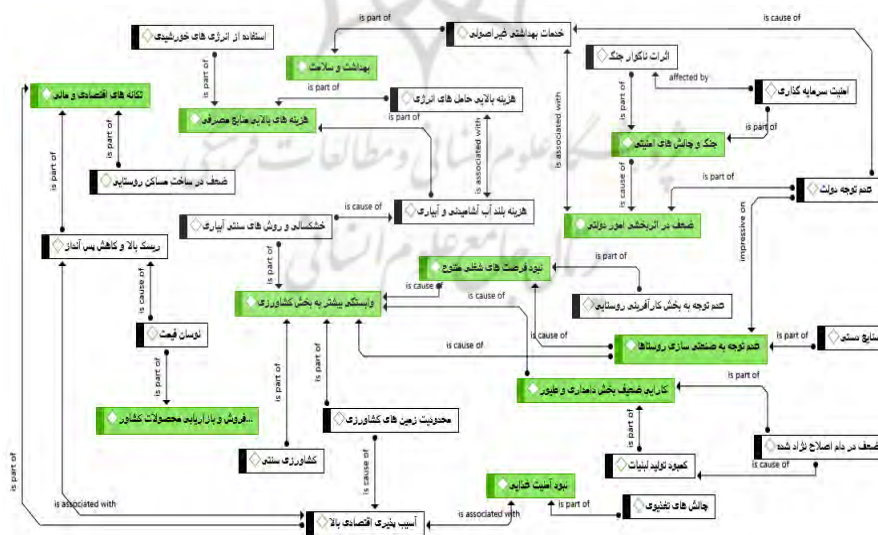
استفاده از انرژی های خورشیدی
is part of
خدمات بهداشتی غیراصولی
is cause of
اثرات ناگوار جنگ
بهداشت و سلامت
affected by
امنیت سرمایه گذاری
is part of
تکانه های اقتصادی و مالی
هزینه بالای حامل های انرژی
is part of
هزینه های بالای منابع مصرفی
is associated with
is associated with
is part of
جنگ و چالش های امنیتی
is part of
ضعف در ساخت مساکن روستایی
is part of
is cause of
عدم توجه دولت
هزینه بلند آب آشامیدنی و آبیاری
is cause of
خشکسالی و روش های سنتی آبیاری
ضعف در اثربخشی امور دولتی
impressive on
ریسک بالا و کاهش پس انداز
is part of
is part of
نبود فرصت های شغلی متنوع
is cause of
is cause of
وابستگی بیشتر به بخش کشاورزی
is cause of
عدم توجه به بخش کارآفرینی روستایی
نوسان قیمت
is cause of
is cause of
is part of
عدم توجه به صنعتی سازی روستاها
صنایع دستی
is part of
کارایی ضعیف بخش دامداری و طیور
is part of
فروش و بازاریابی محصولات کشاورزی...
is part of
محدودیت زمین های کشاورزی
is part of
ضعف در امر اصلاح نژاد شده
کشاورزی سنتی
کمبود تولید لبنیات
is cause of
is cause of
نبود امنیت غذایی
is part of
is associated with
is associated with
is part of
چالش های تغذیه ای
آسیب پذیری اقتصادی بالا